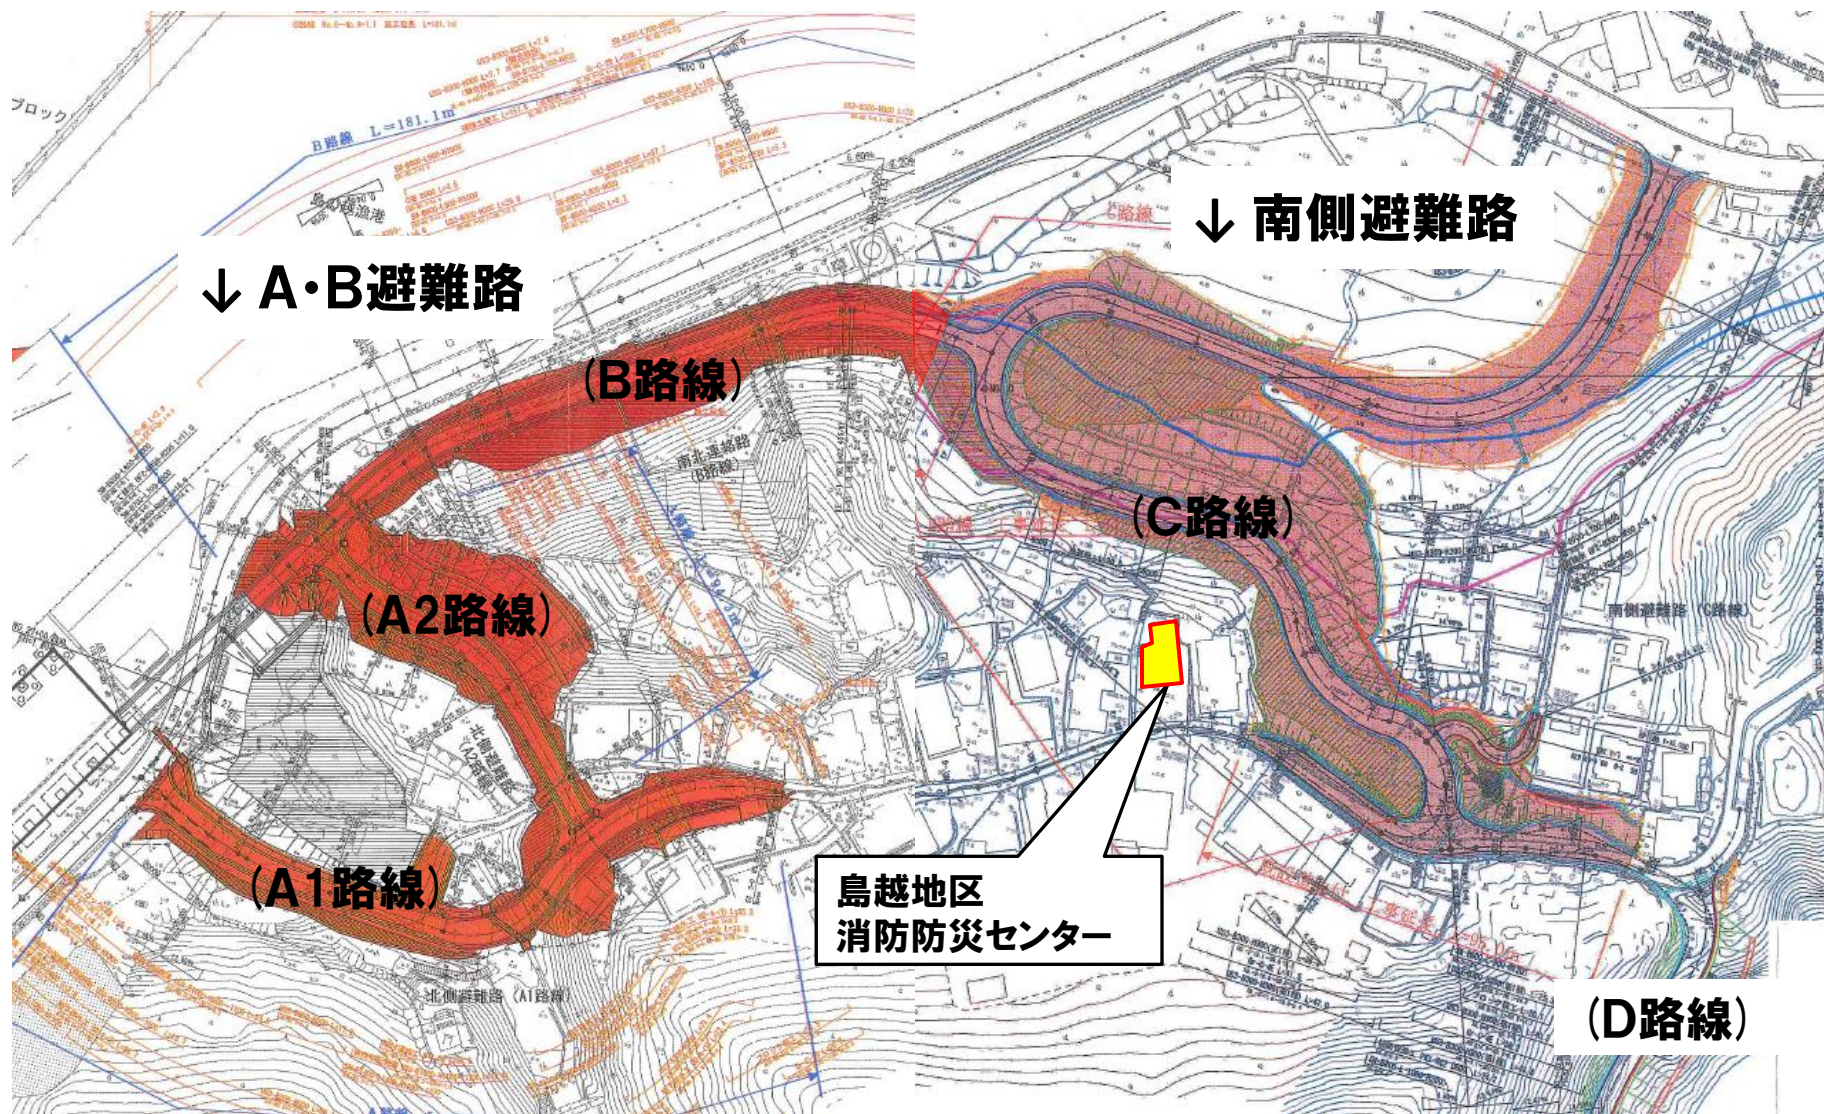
↓ A・B避難路

↓ 南側避難路

(B路線)

(C路線)

(A2路線)

(A1路線)

島越地区
消防防災センター

(D路線)

B路線 L=181.1m

ブロック

南北連絡路 (B路線)

北側避難路 (A2路線)

北側避難路 (A1路線)

南側避難路 (C路線)